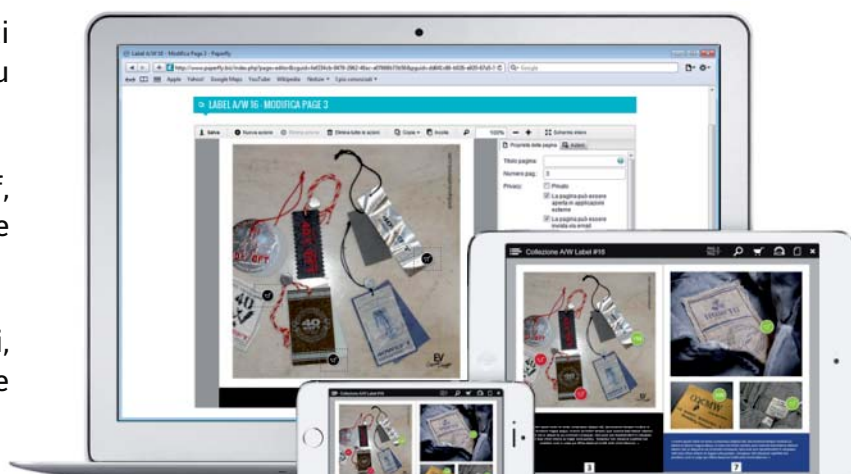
i
u

;,
e

),
e

Label A/W 16 - Modifica Page 3 - Paperfly

LABEL A/W 16 - MODIFICA PAGE 3

Salva
Nuova azione
Elimina tutte le azioni
Copia
Incolla
100%
Schermo intero

Proprietà della pagina
Azioni

Titolo pagina:
Numero pag.:
3
Privacy:
Privato
La pagina può essere aperta in applicazioni esterne
La pagina può essere inviata via email

Collezione A/W Label #16

Collezione A/W Label #16

3
7